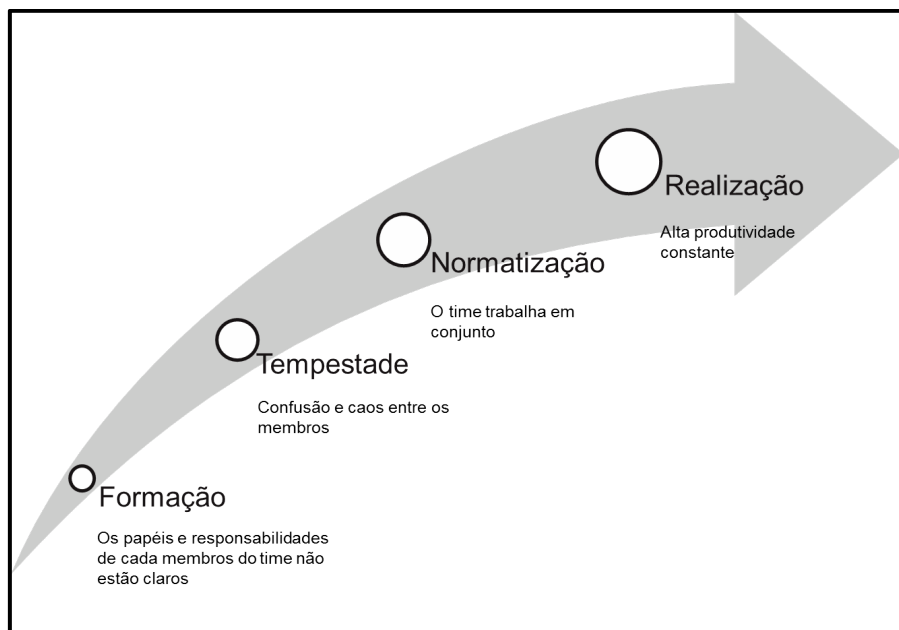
Realização

Alta produtividade constante

Normatização

O time trabalha em conjunto

Tempestade

Confusão e caos entre os membros

Formação

Os papéis e responsabilidades de cada membros do time não estão claros